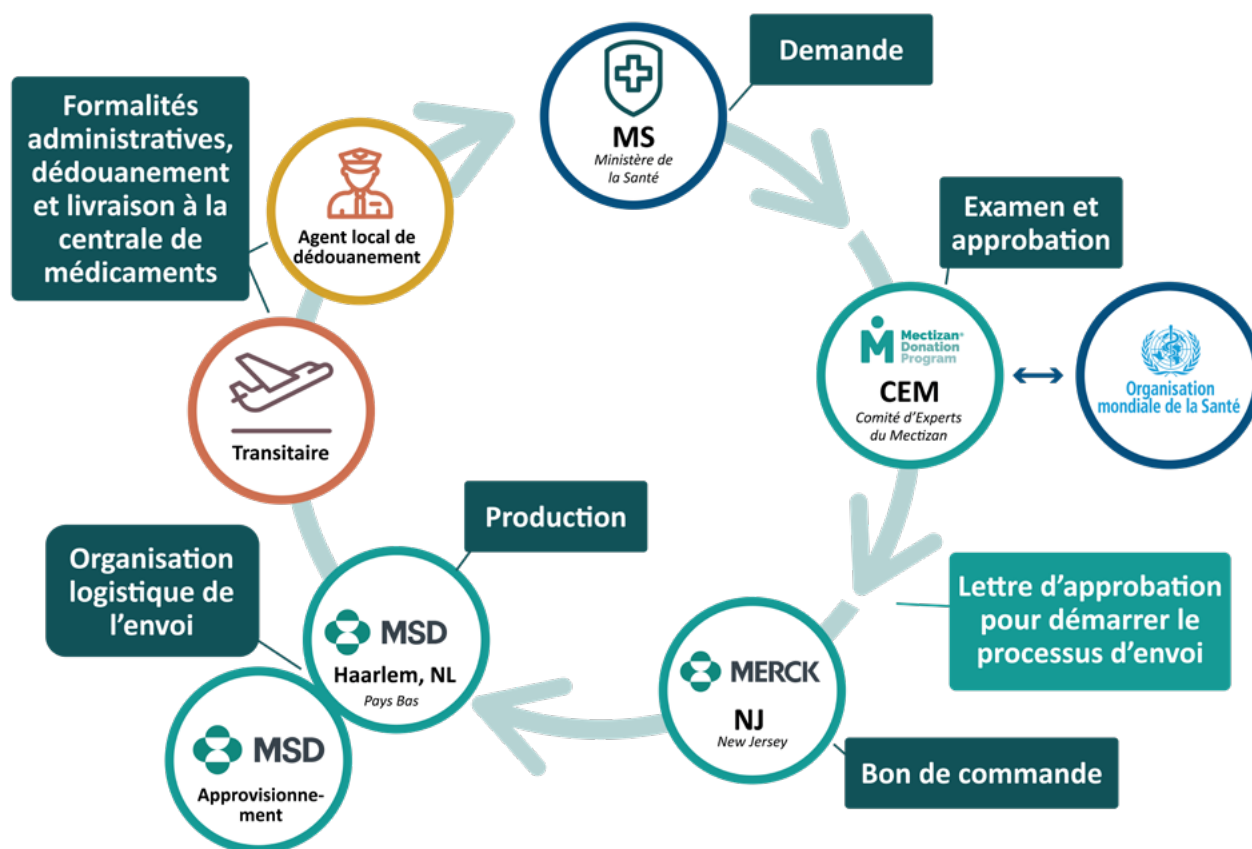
Demande

MS
Ministère de la Santé

Examen et approbation

Mectizan Donation Program
CEM
Comité d'Experts du Mectizan

Organisation mondiale de la Santé

Lettre d'approbation pour démarrer le processus d'envoi

MERCK
NJ
New Jersey

Bon de commande

Production

MSD
Haarlem, NL
Pays Bas

Organisation logistique de l'envoi

MSD
Approvisionnement

Transitaire

Agent local de dédouanement

Formalités administratives, dédouanement et livraison à la centrale de médicaments